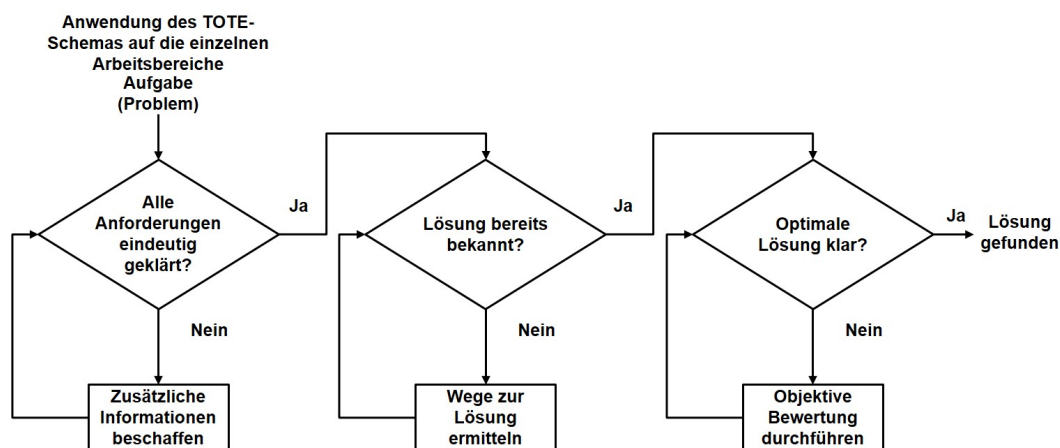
Anwendung des TOTE-Schemas auf die einzelnen Arbeitsbereiche
Aufgabe
(Problem)

Alle Anforderungen eindeutig geklärt?

Ja

Nein

Zusätzliche Informationen beschaffen

Lösung bereits bekannt?

Ja

Nein

Wege zur Lösung ermitteln

Optimale Lösung klar?

Ja

Lösung gefunden

Nein

Objektive Bewertung durchführen